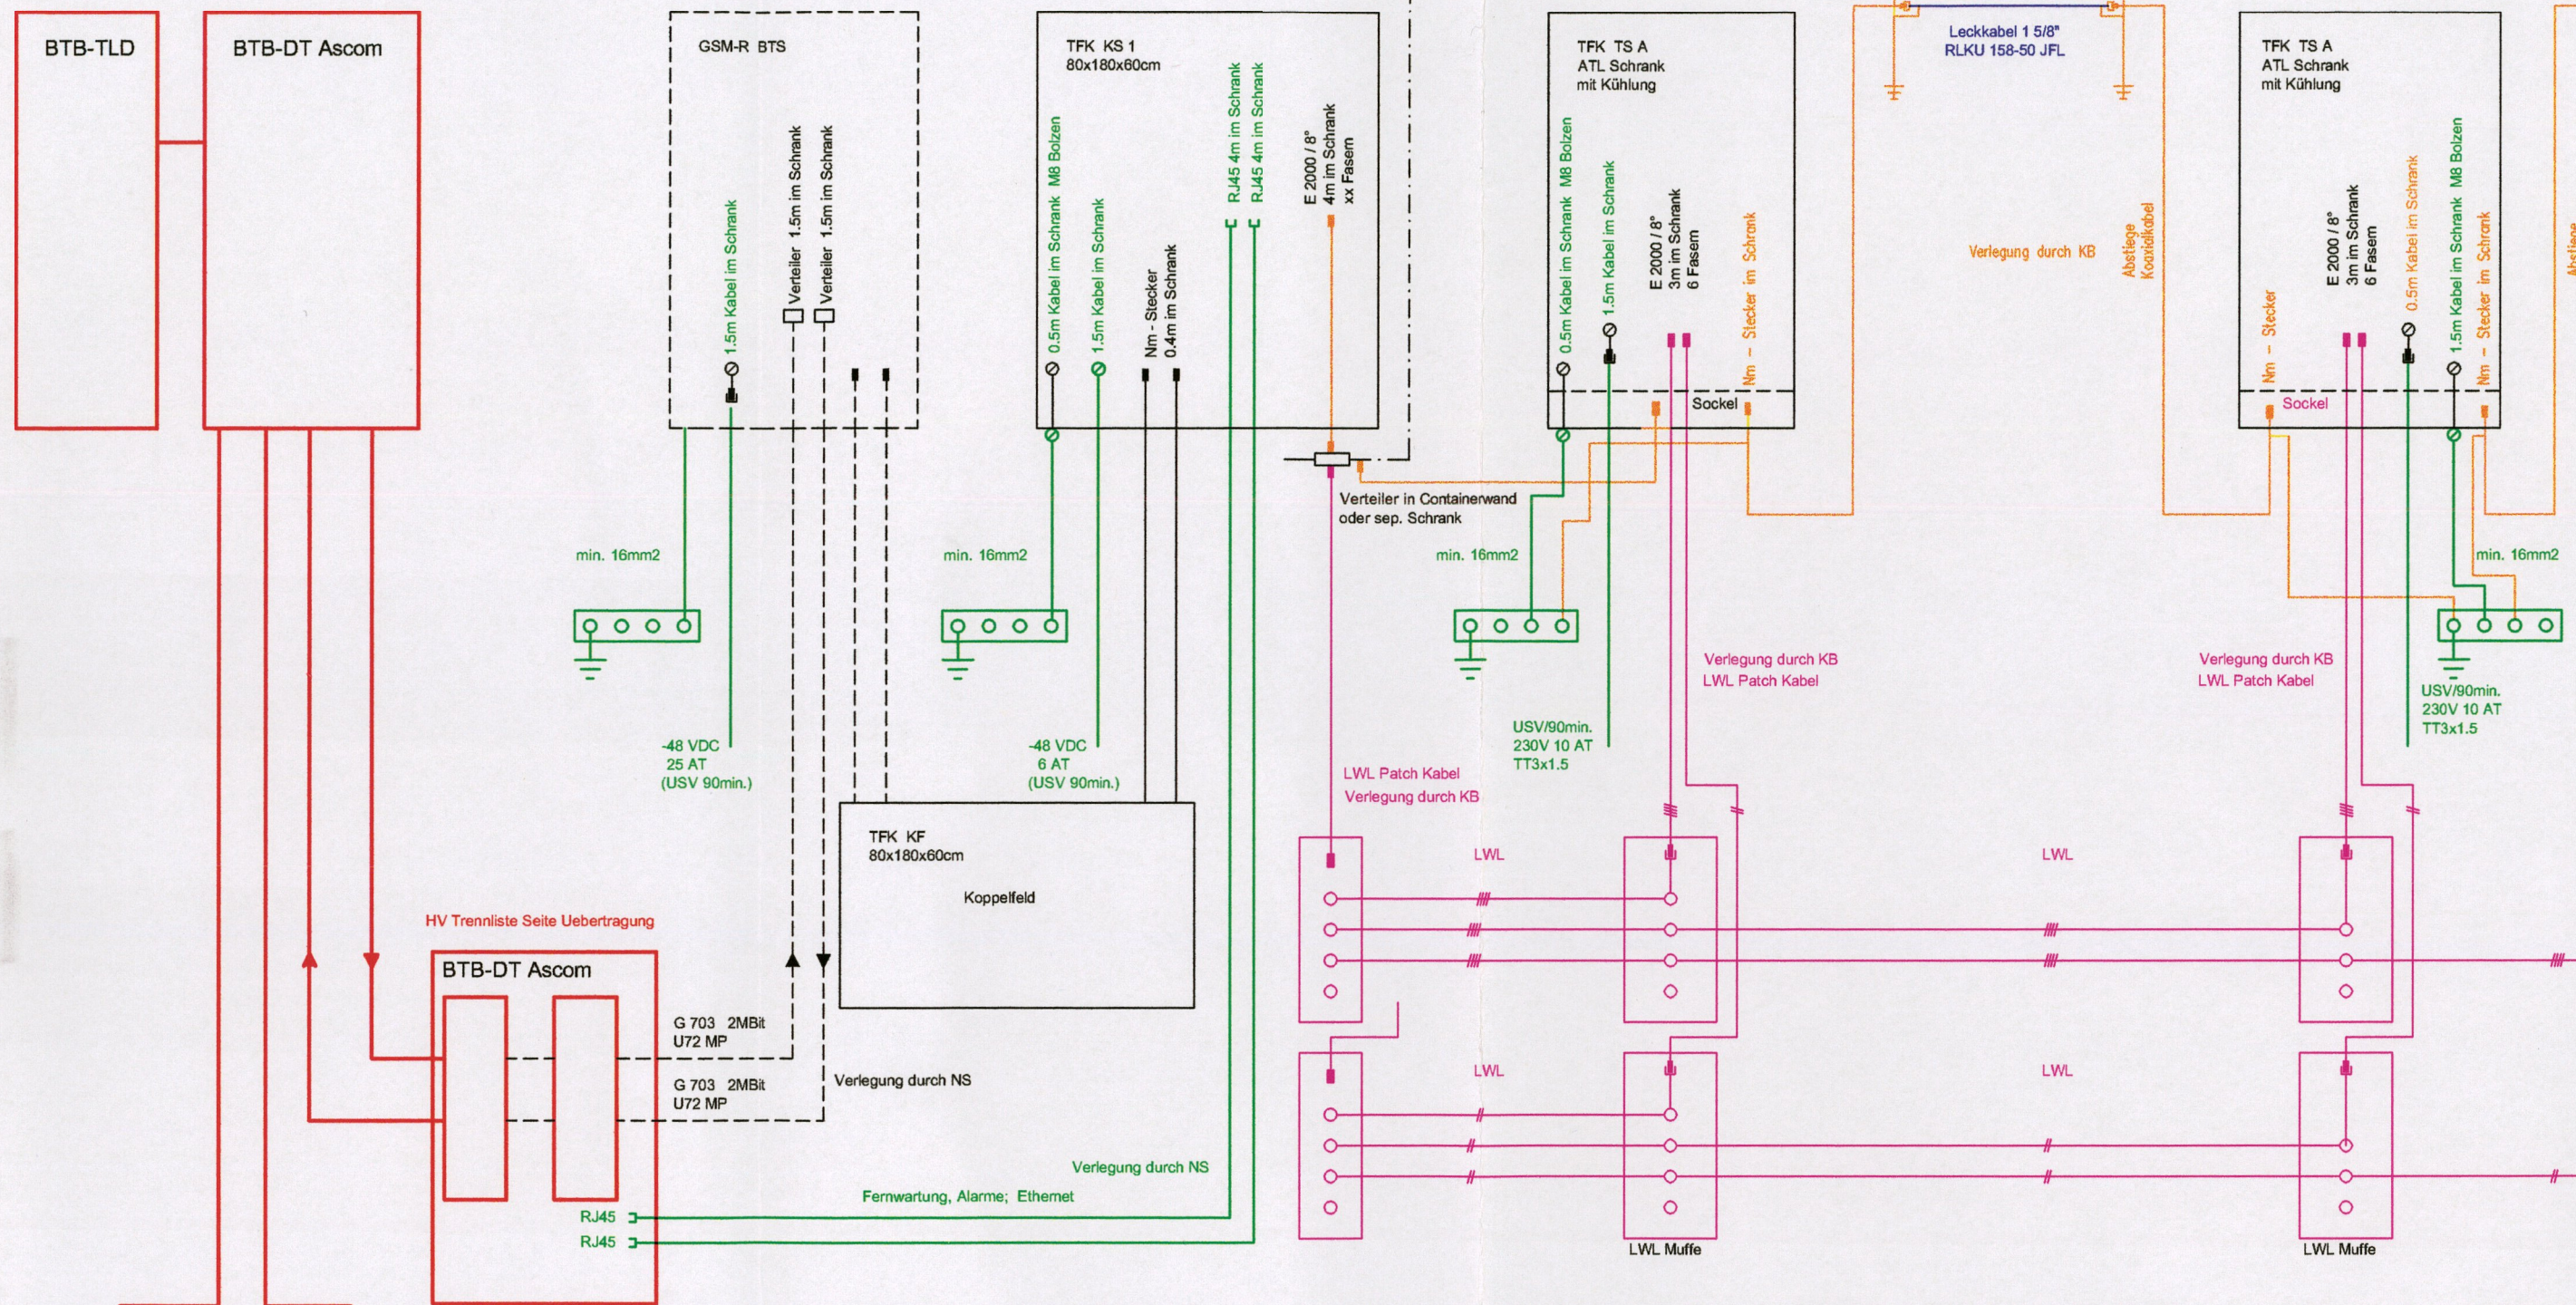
BTB-TLD

BTB-DT Ascom

GSM-R BTS

1.5m Kabel im Schrank
Verteiler 1.5m im Schrank
Verteiler 1.5m im Schrank

TFK KS 1
80x180x60cm

0.5m Kabel im Schrank M8 Bolzen
1.5m Kabel im Schrank
Nm - Stecker 0.4m im Schrank
RJ45 4m im Schrank
RJ45 4m im Schrank
E 2000 / 8° 4m im Schrank xx Fasern

TFK TS A
ATL Schrank
mit Kühlung

0.5m Kabel im Schrank M8 Bolzen
1.5m Kabel im Schrank
E 2000 / 8° 3m im Schrank 6 Fasern
Nm - Stecker im Schrank
Sockel

Leckkabel 1 5/8"
RLKU 158-50 JFL

Verlegung durch KB
Abstiege Koaxialkabel

TFK TS A
ATL Schrank
mit Kühlung

Nm - Stecker
E 2000 / 8° 3m im Schrank 6 Fasern
0.5m Kabel im Schrank
1.5m Kabel im Schrank M8 Bolzen
Nm - Stecker im Schrank
Sockel

Abstiege

Verteiler in Containerwand
oder sep. Schrank

min. 16mm2
min. 16mm2
min. 16mm2
min. 16mm2

-48 VDC
25 AT
(USV 90min.)

-48 VDC
6 AT
(USV 90min.)

USV/90min.
230V 10 AT
TT3x1.5

USV/90min.
230V 10 AT
TT3x1.5

Verlegung durch KB
LWL Patch Kabel

Verlegung durch KB
LWL Patch Kabel

LWL Patch Kabel
Verlegung durch KB

TFK KF
80x180x60cm

Koppelfeld

LWL
LWL
LWL
LWL

HV Trennliste Seite Uebertragung

BTB-DT Ascom

G 703 2MBit
U72 MP

G 703 2MBit
U72 MP

Verlegung durch NS

Verlegung durch NS

Fernwartung, Alarme; Ethernet

RJ45
RJ45

LWL Muffe
LWL Muffe